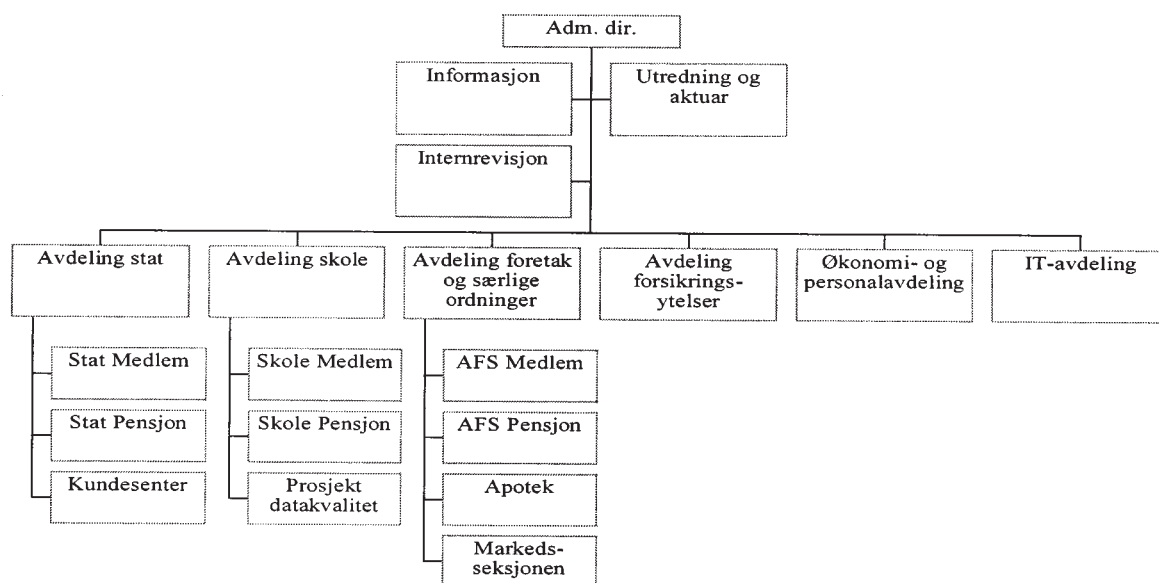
Adm. dir.

Informasjon

Utredning og aktuar

Internrevisjon

Avdeling stat

Avdeling skole

Avdeling foretak og særlige ordninger

Avdeling forsikrings-ytelser

Økonomi- og personalavdeling

IT-avdeling

Stat Medlem

Stat Pensjon

Kundesenter

Skole Medlem

Skole Pensjon

Prosjekt datakvalitet

AFS Medlem

AFS Pensjon

Apotek

Markeds-seksjonen